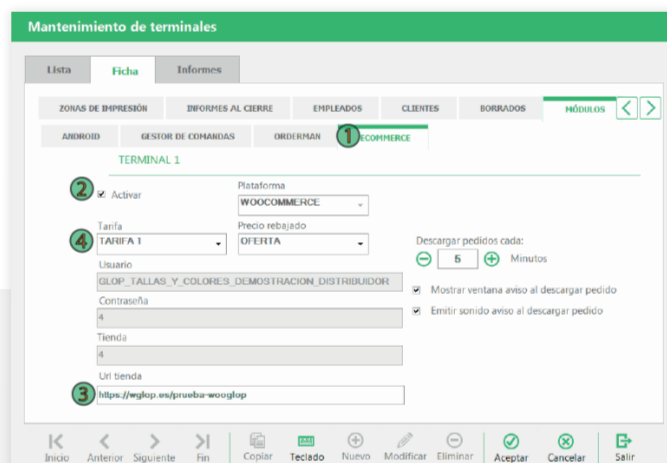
Mantenimiento de terminales

Lista
Ficha
Informes

ZONAS DE IMPRESIÓN
INFORMES AL CIERRE
EMPLEADOS
CLIENTES
BORRADOS
MÓDULOS

ANDROID
GESTOR DE COMANDAS
ORDERMAN
1
ECOMMERCE

TERMINAL 1

2
Activar

Plataforma
WOOCOMMERCE

4
Tarifa
TARIFA 1

Precio rebajado
OFERTA

Descargar pedidos cada:
5
Minutos

Usuario
GLOP_TALLAS_Y_COLORES_DEMOSTRACION_DISTRIBUIDOR

Mostrar ventana aviso al descargar pedido

Contraseña
4

Emitir sonido aviso al descargar pedido

Tienda
4

Url tienda
3
https://wglop.es/prueba-wooglop

Inicio
Anterior
Siguiente
Fin
Copiar
Teclado
Nuevo
Modificar
Eliminar
Aceptar
Cancelar
Salir